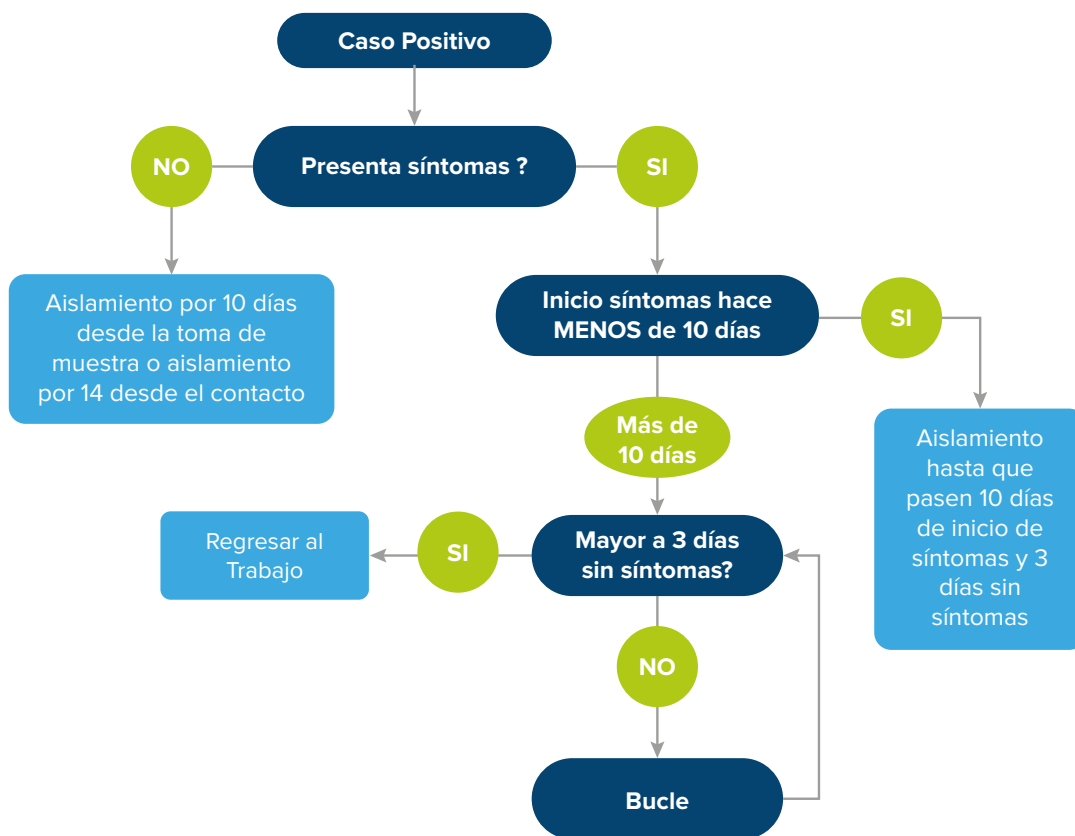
Caso Positivo

NO

Presenta síntomas ?

SI

Aislamiento por 10 días desde la toma de muestra o aislamiento por 14 desde el contacto

Inicio síntomas hace MENOS de 10 días

SI

Más de 10 días

Aislamiento hasta que pasen 10 días de inicio de síntomas y 3 días sin síntomas

Regresar al Trabajo

SI

Mayor a 3 días sin síntomas?

NO

Bucle